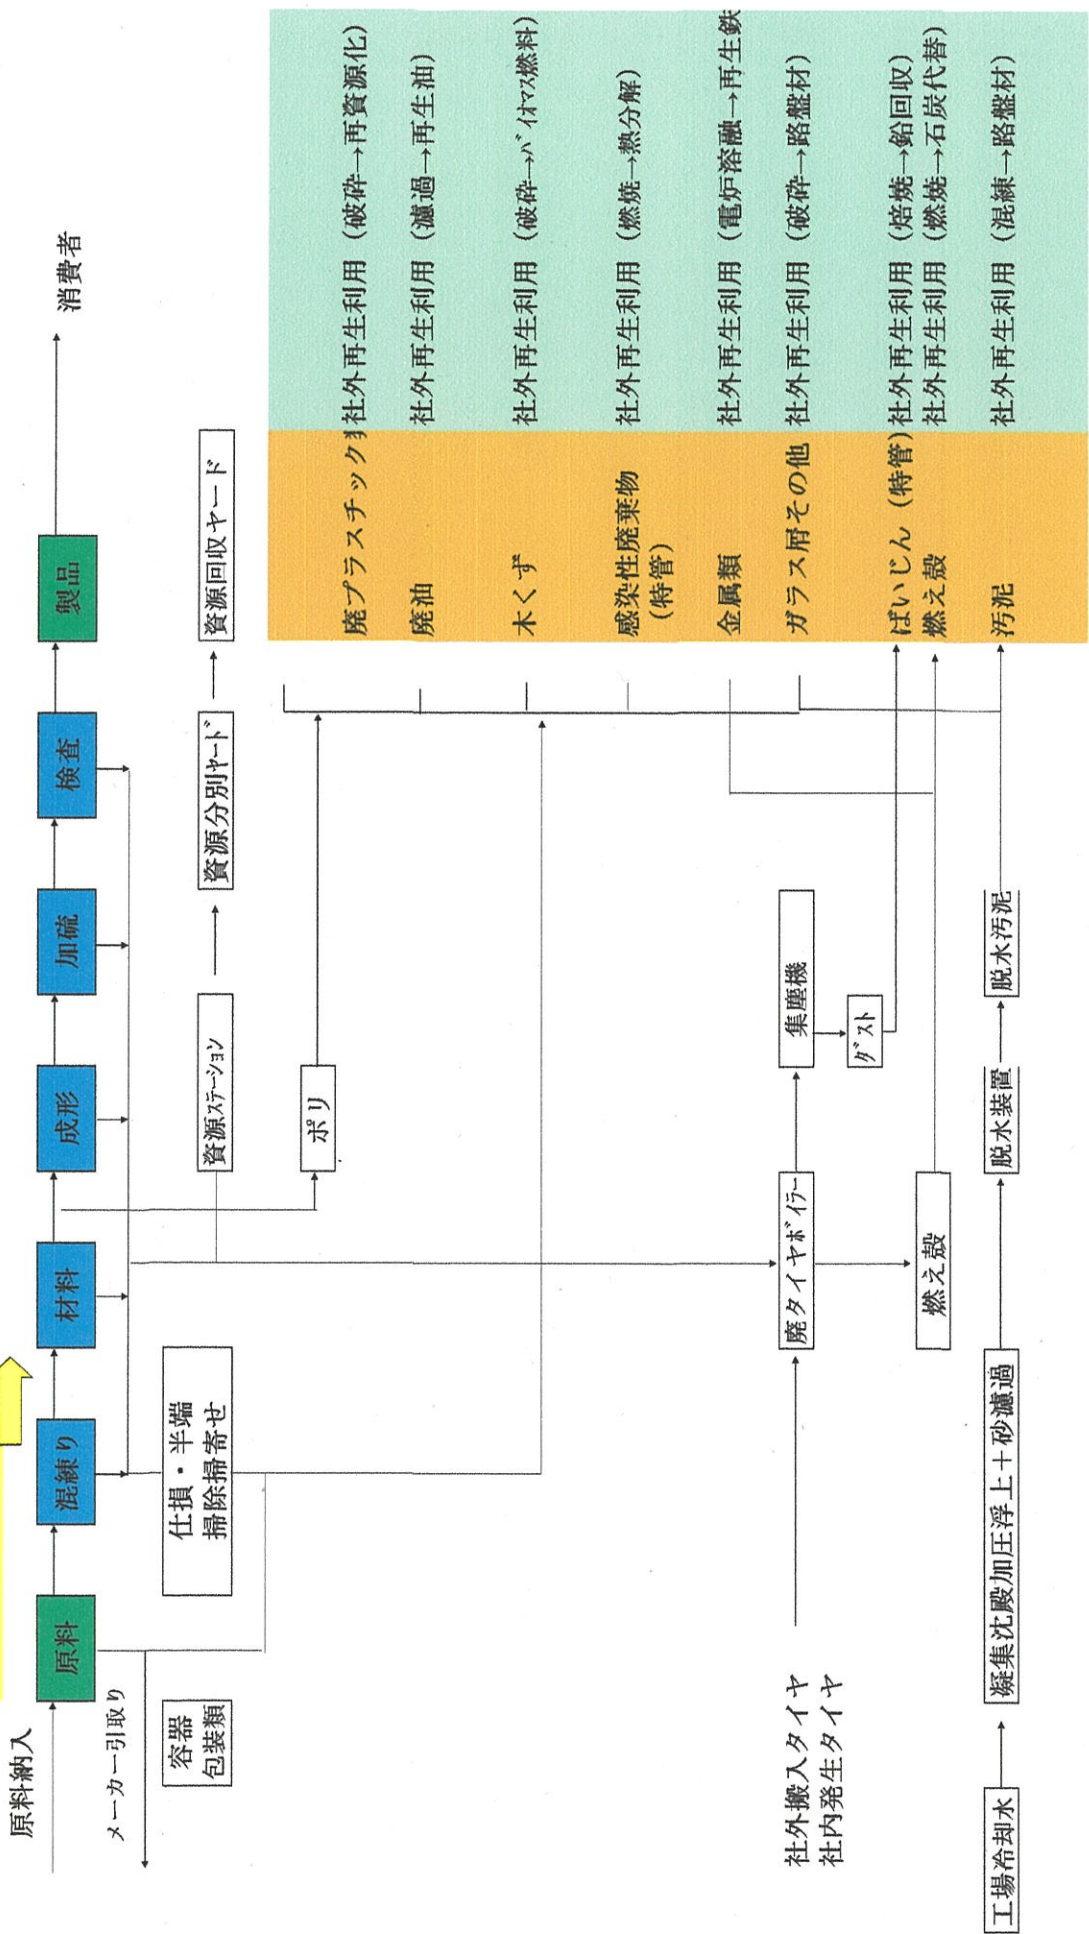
原料納入
原料
混練り
材料
成形
加硫
検査
製品
消費者

メーカー引取り
容器
包装類

仕損・半端
掃除掃寄せ

資源ｽﾃｰｼｮﾝ
資源分別ﾔｰﾄﾞ
資源回収ヤード

ポリ

社外搬入タイヤ
社内発生タイヤ
廃タイヤﾎﾞｲﾗｰ
集塵機
ﾀﾞｽﾄ
燃え殻

工場冷却水
凝集沈殿加圧浮上＋砂濾過
脱水装置
脱水汚泥

廃プラスチック類　社外再生利用（破砕→再資源化）
廃油　社外再生利用（濾過→再生油）
木くず　社外再生利用（破砕→ﾊﾞｲｵﾏｽ燃料）
感染性廃棄物（特管）　社外再生利用（燃焼→熱分解）
金属類　社外再生利用（電炉溶融→再生鉄
ガラス屑その他　社外再生利用（破砕→路盤材）
ばいじん（特管）　社外再生利用（焙焼→鉛回収）
燃え殻　社外再生利用（燃焼→石炭代替）
汚泥　社外再生利用（混練→路盤材）